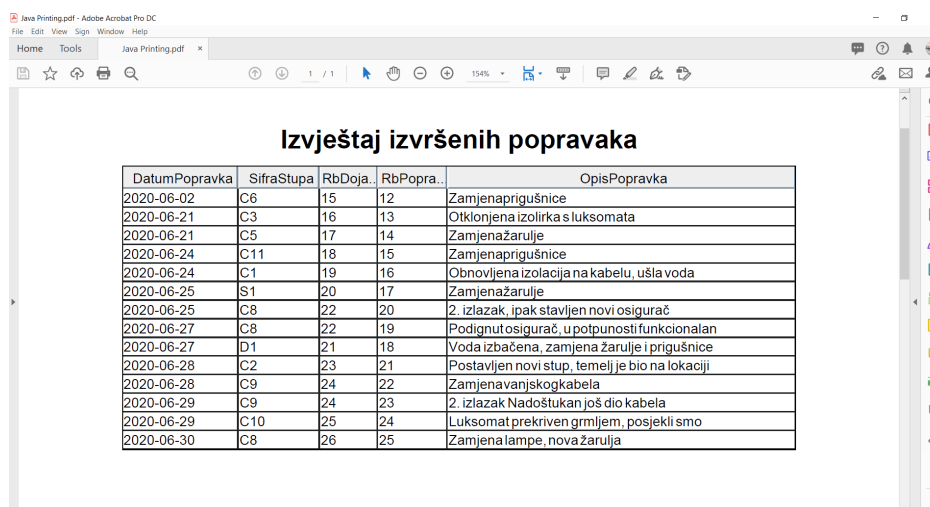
Java Printing.pdf - Adobe Acrobat Pro DC
File Edit View Sign Window Help
Home Tools Java Printing.pdf ×

1 / 1 154%

Izvještaj izvršenih popravaka

| DatumPopravka | SifraStupa | RbDoja.. | RbPopra.. | OpisPopravka |
|---|---|---|---|---|
| 2020-06-02 | C6 | 15 | 12 | Zamjenaprigušnice |
| 2020-06-21 | C3 | 16 | 13 | Otklonjena izolirka s luksomata |
| 2020-06-21 | C5 | 17 | 14 | Zamjenažarulje |
| 2020-06-24 | C11 | 18 | 15 | Zamjenaprigušnice |
| 2020-06-24 | C1 | 19 | 16 | Obnovljena izolacija na kabelu, ušla voda |
| 2020-06-25 | S1 | 20 | 17 | Zamjenažarulje |
| 2020-06-25 | C8 | 22 | 20 | 2. izlazak, ipak stavljen novi osigurač |
| 2020-06-27 | C8 | 22 | 19 | Podignut osigurač, u potpunosti funkcionalan |
| 2020-06-27 | D1 | 21 | 18 | Voda izbačena, zamjena žarulje i prigušnice |
| 2020-06-28 | C2 | 23 | 21 | Postavljen novi stup, temelj je bio na lokaciji |
| 2020-06-28 | C9 | 24 | 22 | Zamjenavanjskogkabela |
| 2020-06-29 | C9 | 24 | 23 | 2. izlazak Nadoštukan još dio kabela |
| 2020-06-29 | C10 | 25 | 24 | Luksomat prekriven grmljem, posjekli smo |
| 2020-06-30 | C8 | 26 | 25 | Zamjena lampe, nova žarulja |